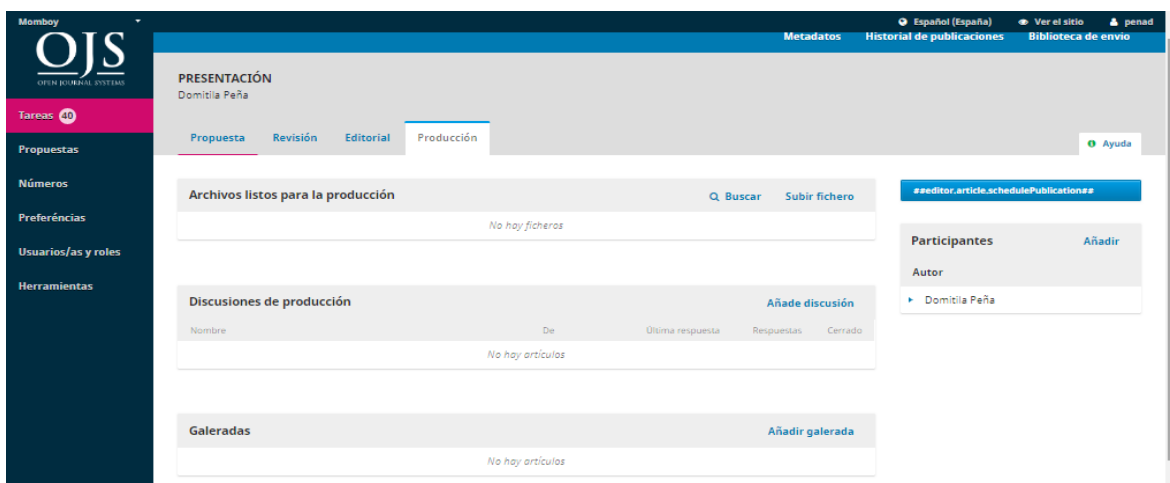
Momboy

Español (España)   Ver el sitio   penad

OJS
OPEN JOURNAL SYSTEMS

Metadatos   Historial de publicaciones   Biblioteca de envío

Tareas 40
Propuestas
Números
Preferencias
Usuarios/as y roles
Herramientas

PRESENTACIÓN
Domitila Peña

Propuesta   Revisión   Editorial   Producción

Ayuda

Archivos listos para la producción   Buscar   Subir fichero
No hay ficheros

##editor.article.schedulePublication##

Participantes   Añadir
Autor
Domitila Peña

Discusiones de producción   Añade discusión

| Nombre | De | Última respuesta | Respuestas | Cerrado |
|---|---|---|---|---|

No hay artículos

Galeradas   Añadir galerada
No hay artículos